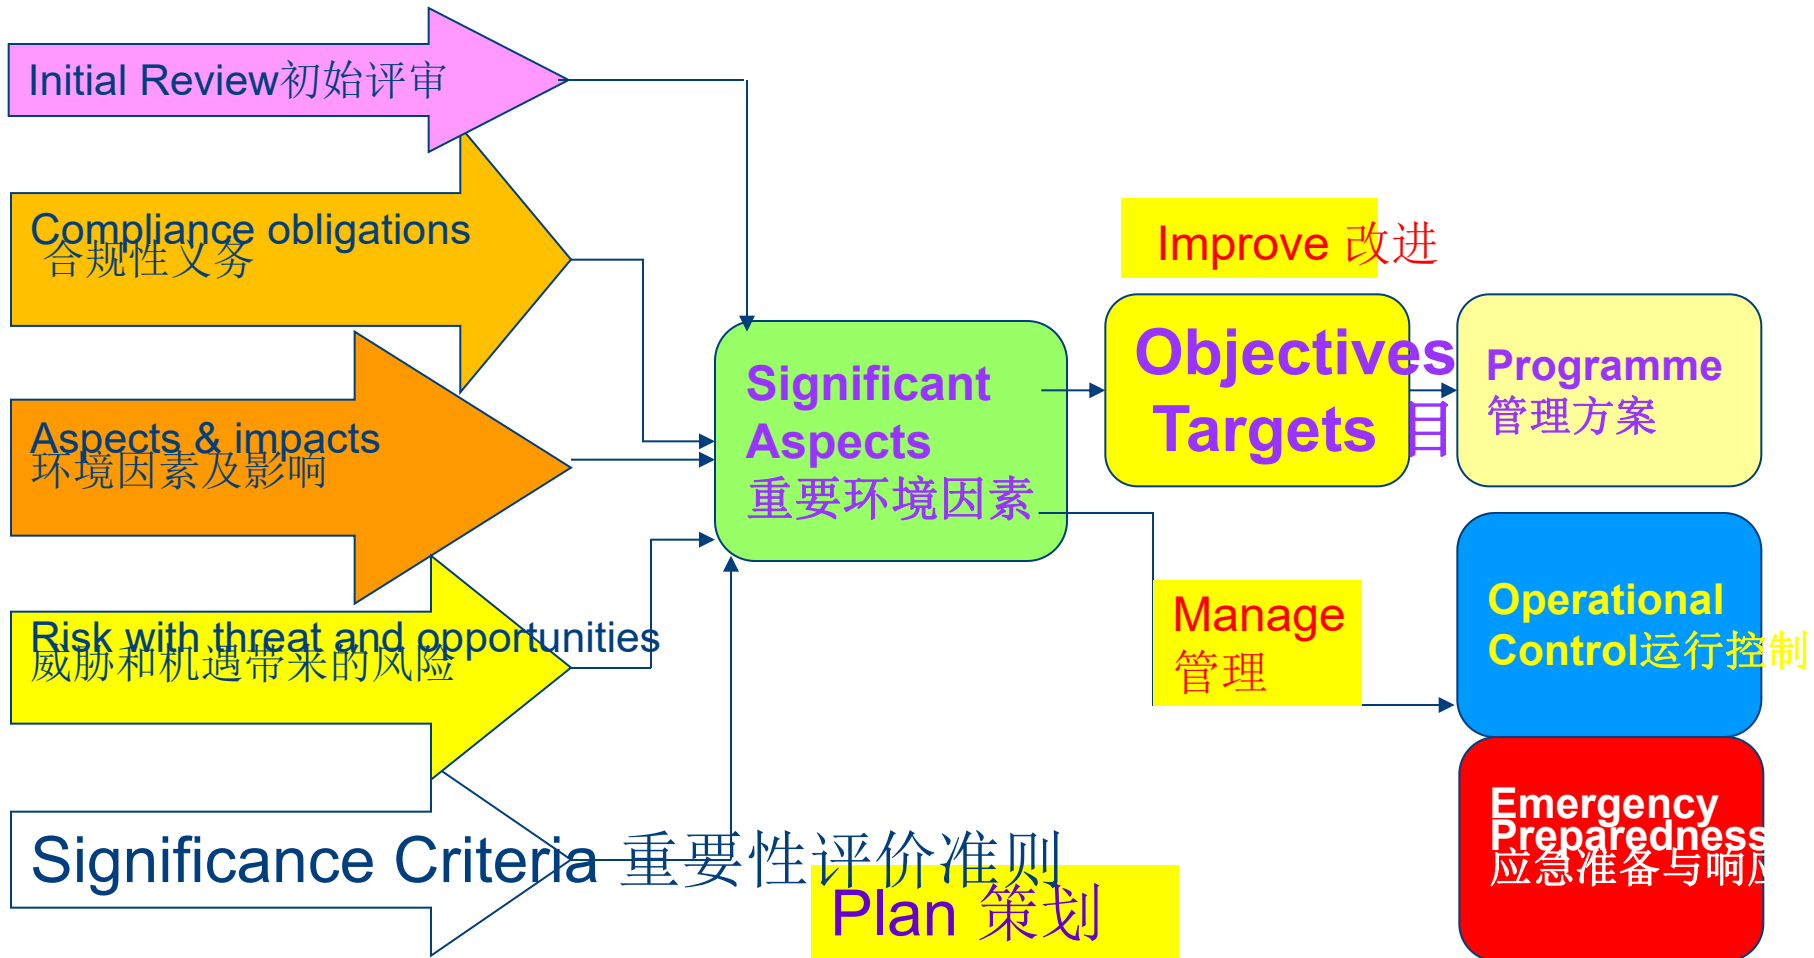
Initial Review初始评审

Compliance obligations
合规性义务

Aspects & impacts
环境因素及影响

Risk with threat and opportunities
威胁和机遇带来的风险

Significance Criteria 重要性评价准则

Plan 策划

Significant Aspects
重要环境因素

Improve 改进

Objectives Targets 目

Programme
管理方案

Manage
管理

Operational Control运行控制

Emergency Preparedness
应急准备与响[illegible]